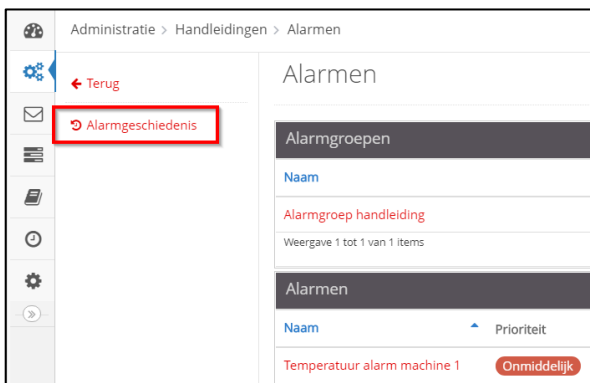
Administratie > Handleidingen > Alarmen

← Terug

Alarmgeschiedenis

Alarmen

Alarmgroepen

Naam

Alarmgroep handleiding

Weergave 1 tot 1 van 1 items

Alarmen

| Naam | Prioriteit |
|---|---|
| Temperatuur alarm machine 1 | Onmiddelijk |